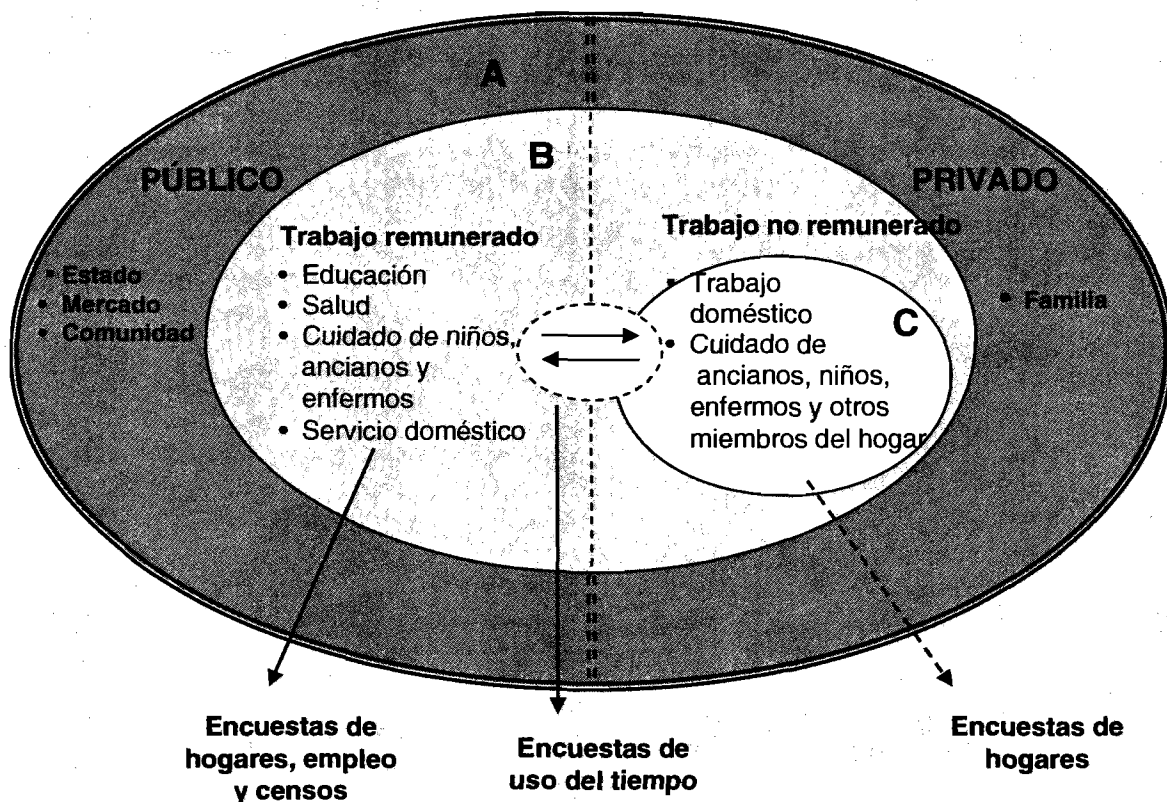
A

B

PÚBLICO

PRIVADO

Trabajo remunerado
• Educación
• Salud
• Cuidado de niños, ancianos y enfermos
• Servicio doméstico

Trabajo no remunerado
• Trabajo doméstico
• Cuidado de ancianos, niños, enfermos y otros miembros del hogar

C

• Estado
• Mercado
• Comunidad

• Familia

Encuestas de hogares, empleo y censos

Encuestas de uso del tiempo

Encuestas de hogares